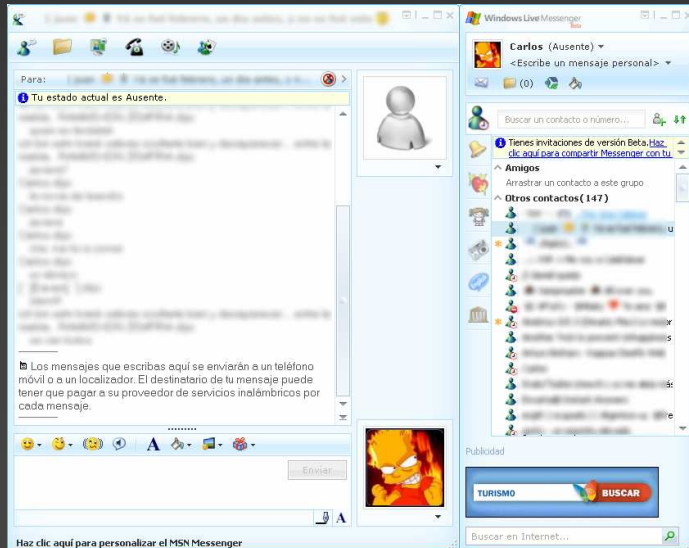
Para:

Tu estado actual es Ausente.

Los mensajes que escribas aquí se enviarán a un teléfono móvil o a un localizador. El destinatario de tu mensaje puede tener que pagar a su proveedor de servicios inalámbricos por cada mensaje.

Enviar

Haz clic aquí para personalizar el MSN Messenger

Windows Live Messenger Beta

Carlos (Ausente)

<Escribe un mensaje personal>

(0)

Buscar un contacto o número...

Tienes invitaciones de versión Beta. Haz clic aquí para compartir Messenger con tu

Amigos

Arrastrar un contacto a este grupo

Otros contactos (147)

Publicidad

TURISMO

BUSCAR

Buscar en Internet...